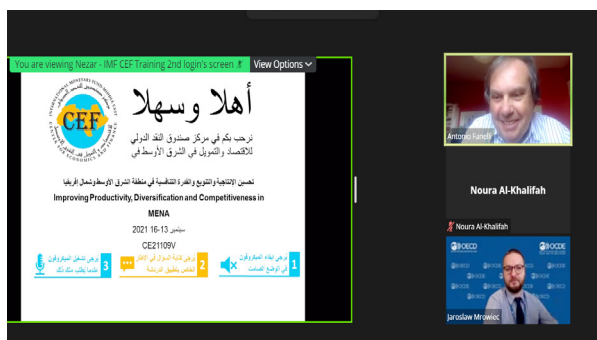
You are viewing Nezar - IMF CEF Training 2nd login's screen
View Options

CEF
INTERNATIONAL MONETARY FUND MIDDLE EAST CENTER FOR ECONOMICS AND FINANCE

أهلا وسهلا
نرحب بكم في مركز صندوق النقد الدولي للاقتصاد والتمويل في الشرق الأوسط في

تحسين الإنتاجية والتنويع والقدرة التنافسية في منطقة الشرق الأوسط وشمال أفريقيا
Improving Productivity, Diversification and Competitiveness in MENA

سبتمبر 13-16 2021
CE21109V

1 يرجى ابقاء الميكروفون في الوضع الصامت
2 يرجى كتابة السؤال في الاطار الخاص بتطبيق الدردشة
3 يرجى تشغيل الميكروفون عندما يطلب منك ذلك

Antonio Fanelli

Noura Al-Khalifah
Noura Al-Khalifah

OECD OCDE

Jaroslaw Mrowiec